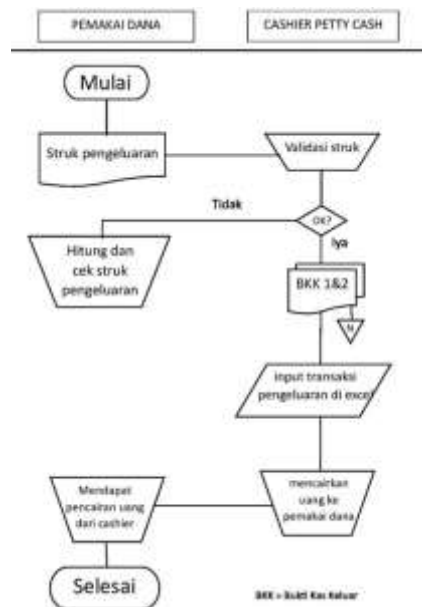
PEMAKAI DANA

CASHIER PETTY CASH

Mulai

Struk pengeluaran

Validasi struk

Tidak

OK?

Iya

Hitung dan cek struk pengeluaran

BKK 1&2

N

input transaksi pengeluaran di excel

mencairkan uang ke pemakai dana

Mendapat pencairan uang dari cashier

Selesai

BKK = Bukti Kas Keluar